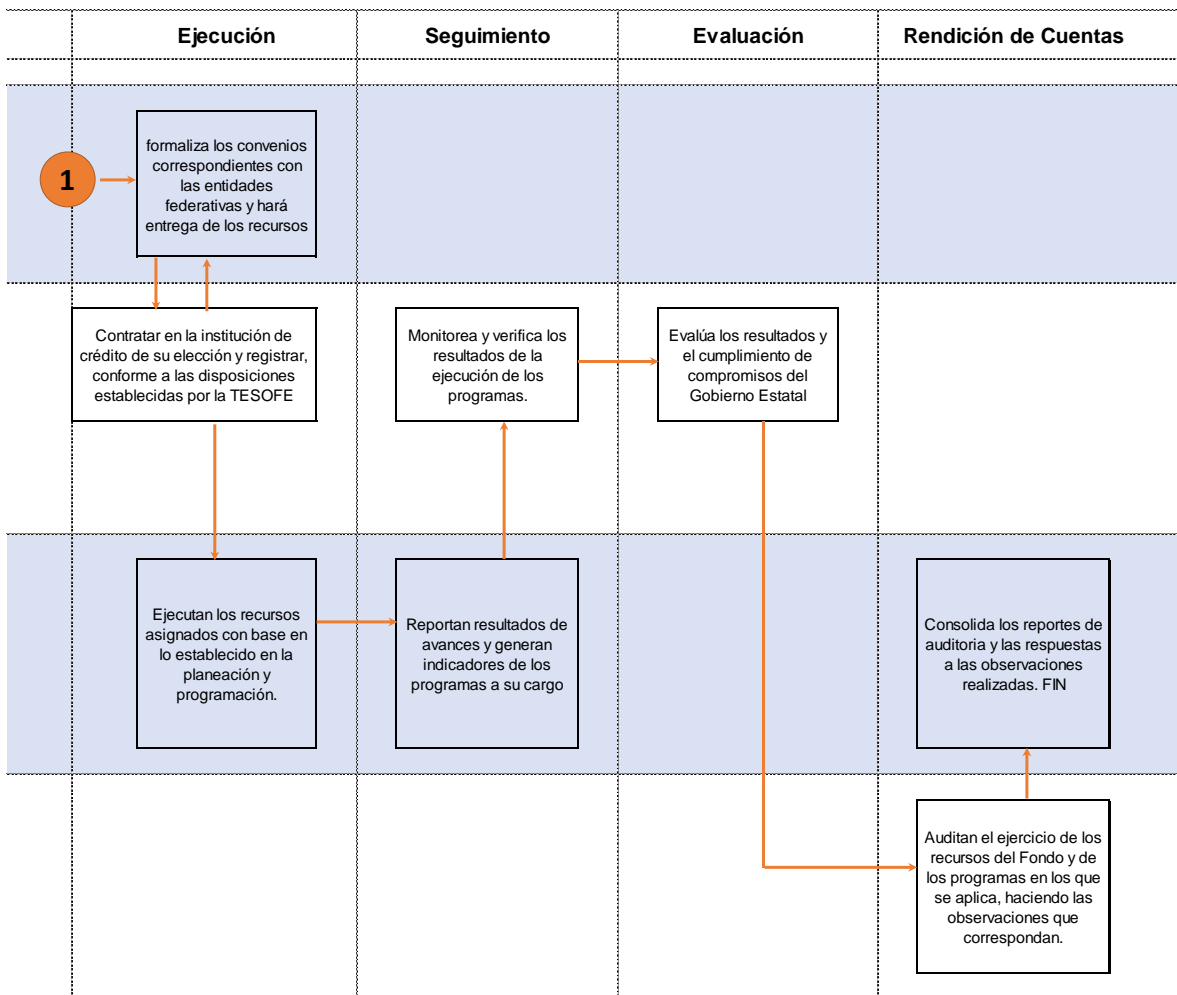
| | Ejecución | Seguimiento | Evaluación | Rendición de Cuentas |
|---|---|---|---|---|

1

formaliza los convenios correspondientes con las entidades federativas y hará entrega de los recursos

Contratar en la institución de crédito de su elección y registrar, conforme a las disposiciones establecidas por la TESOFE

Monitorea y verifica los resultados de la ejecución de los programas.

Evalúa los resultados y el cumplimiento de compromisos del Gobierno Estatal

Ejecutan los recursos asignados con base en lo establecido en la planeación y programación.

Reportan resultados de avances y generan indicadores de los programas a su cargo

Consolida los reportes de auditoria y las respuestas a las observaciones realizadas. FIN

Auditan el ejercicio de los recursos del Fondo y de los programas en los que se aplica, haciendo las observaciones que correspondan.